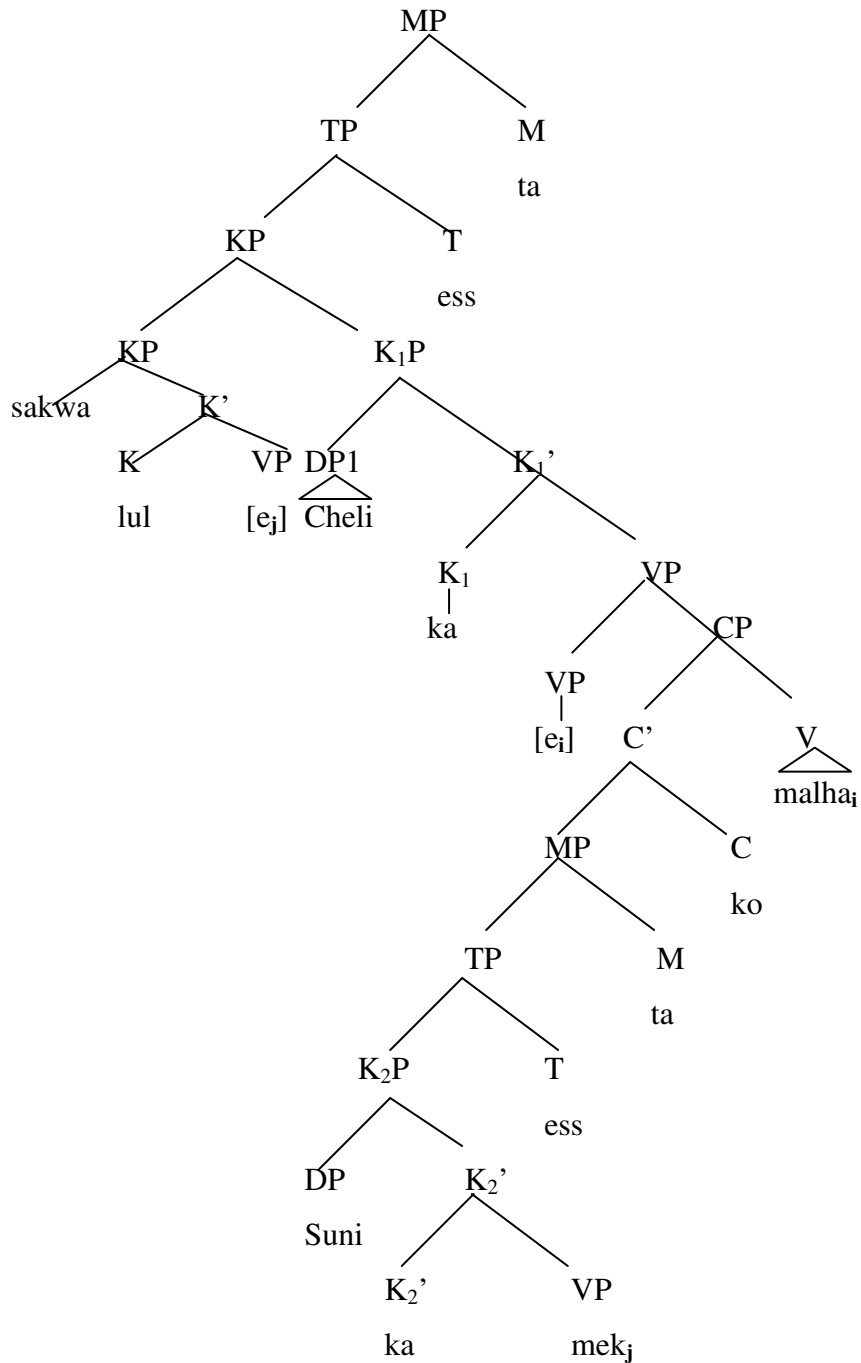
MP

TP M

ta

KP T

ess

KP $K_1P$

sakwa K'

K VP DP1 $K_1$'

lul [$e_j$] Cheli

$K_1$ VP

ka CP

VP

[$e_i$] C' V

malha$_i$

MP C

ko

TP M

ta

$K_2P$ T

ess

DP $K_2$'

Suni

$K_2$' VP

ka mek$_j$